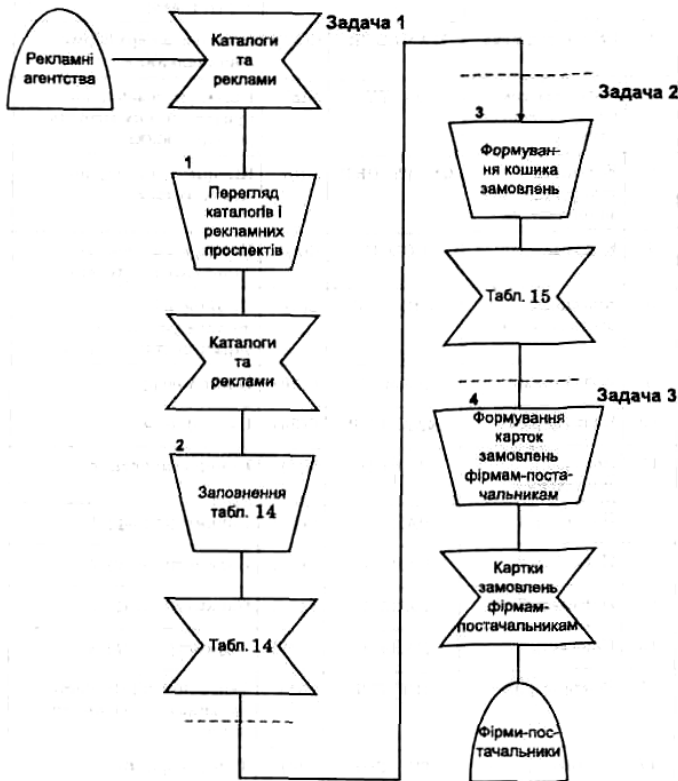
Рекламні агентства

Задача 1

Каталоги та реклами

1

Перегляд каталогів і рекламних проспектів

Каталоги та реклами

2

Заповнення табл. 14

Табл. 14

Задача 2

3

Формування кошика замовлень

Табл. 15

Задача 3

4

Формування карток замовлень фірмам-постачальникам

Картки замовлень фірмам-постачальникам

Фірми-постачальники